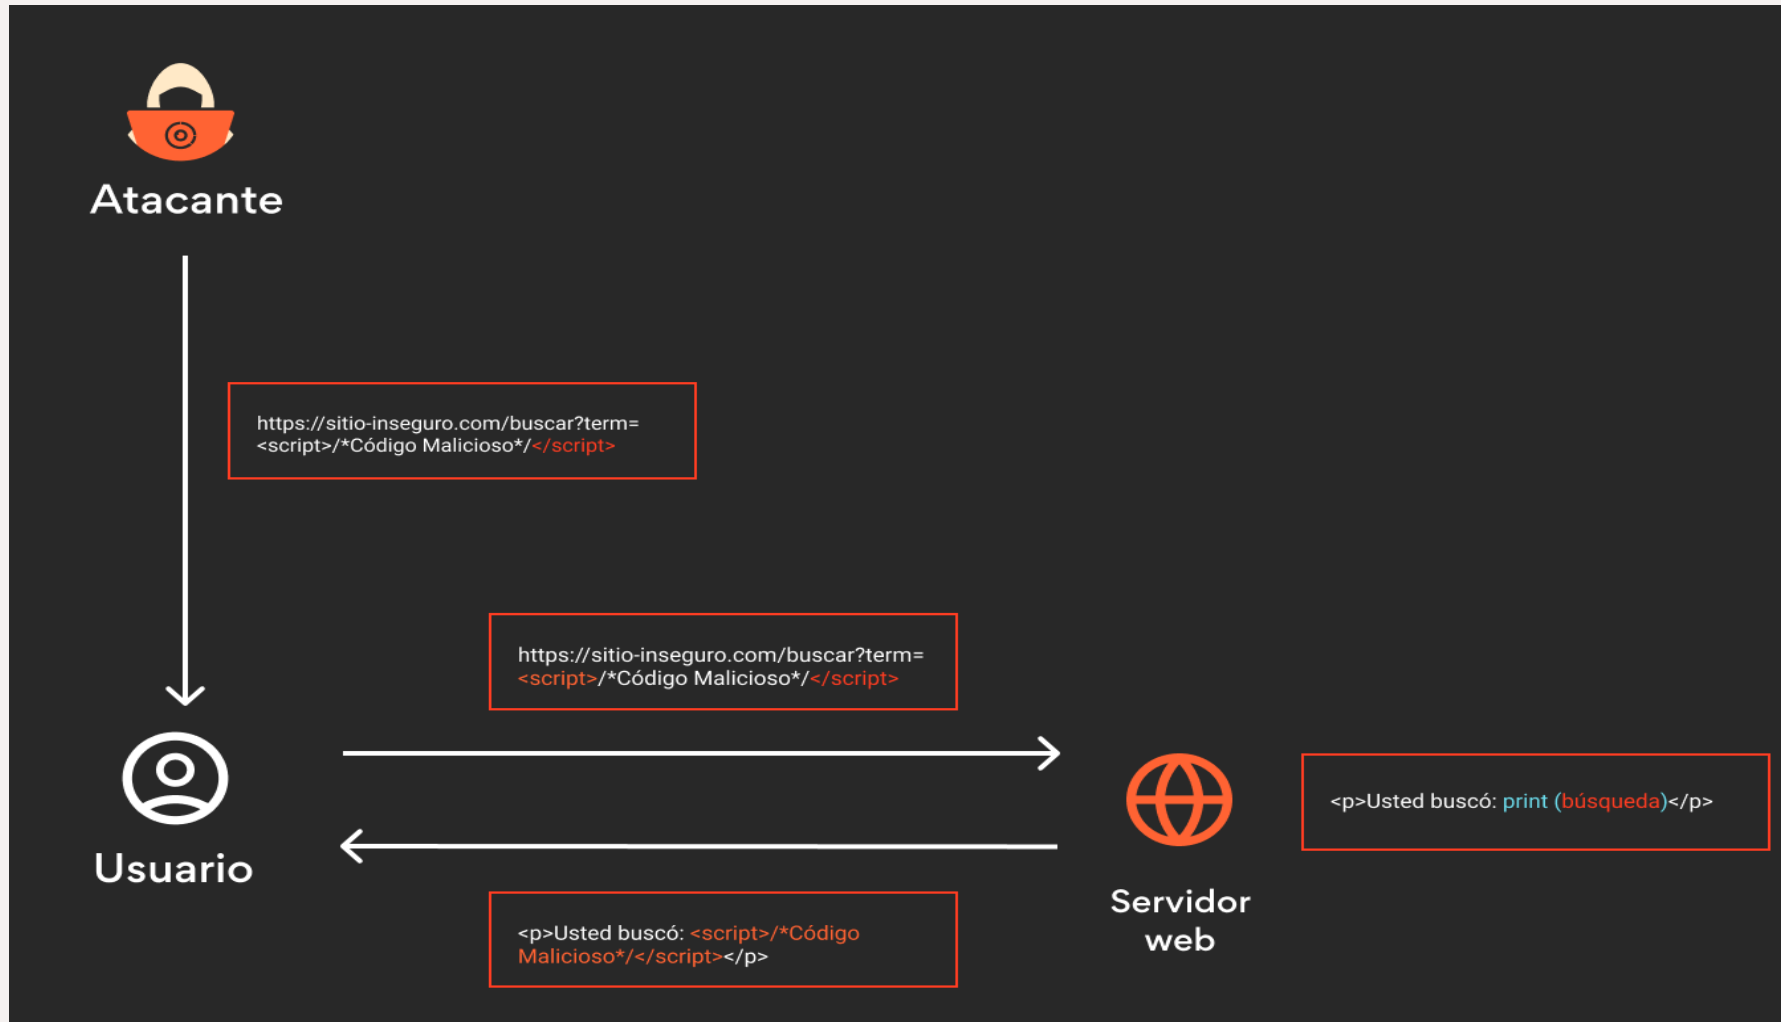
Atacante

https://sitio-inseguro.com/buscar?term=<script>/*Código Malicioso*/</script>

https://sitio-inseguro.com/buscar?term=<script>/*Código Malicioso*/</script>

Usuario

Servidor web

<p>Usted buscó: print (búsqueda)</p>

<p>Usted buscó: <script>/*Código Malicioso*/</script></p>